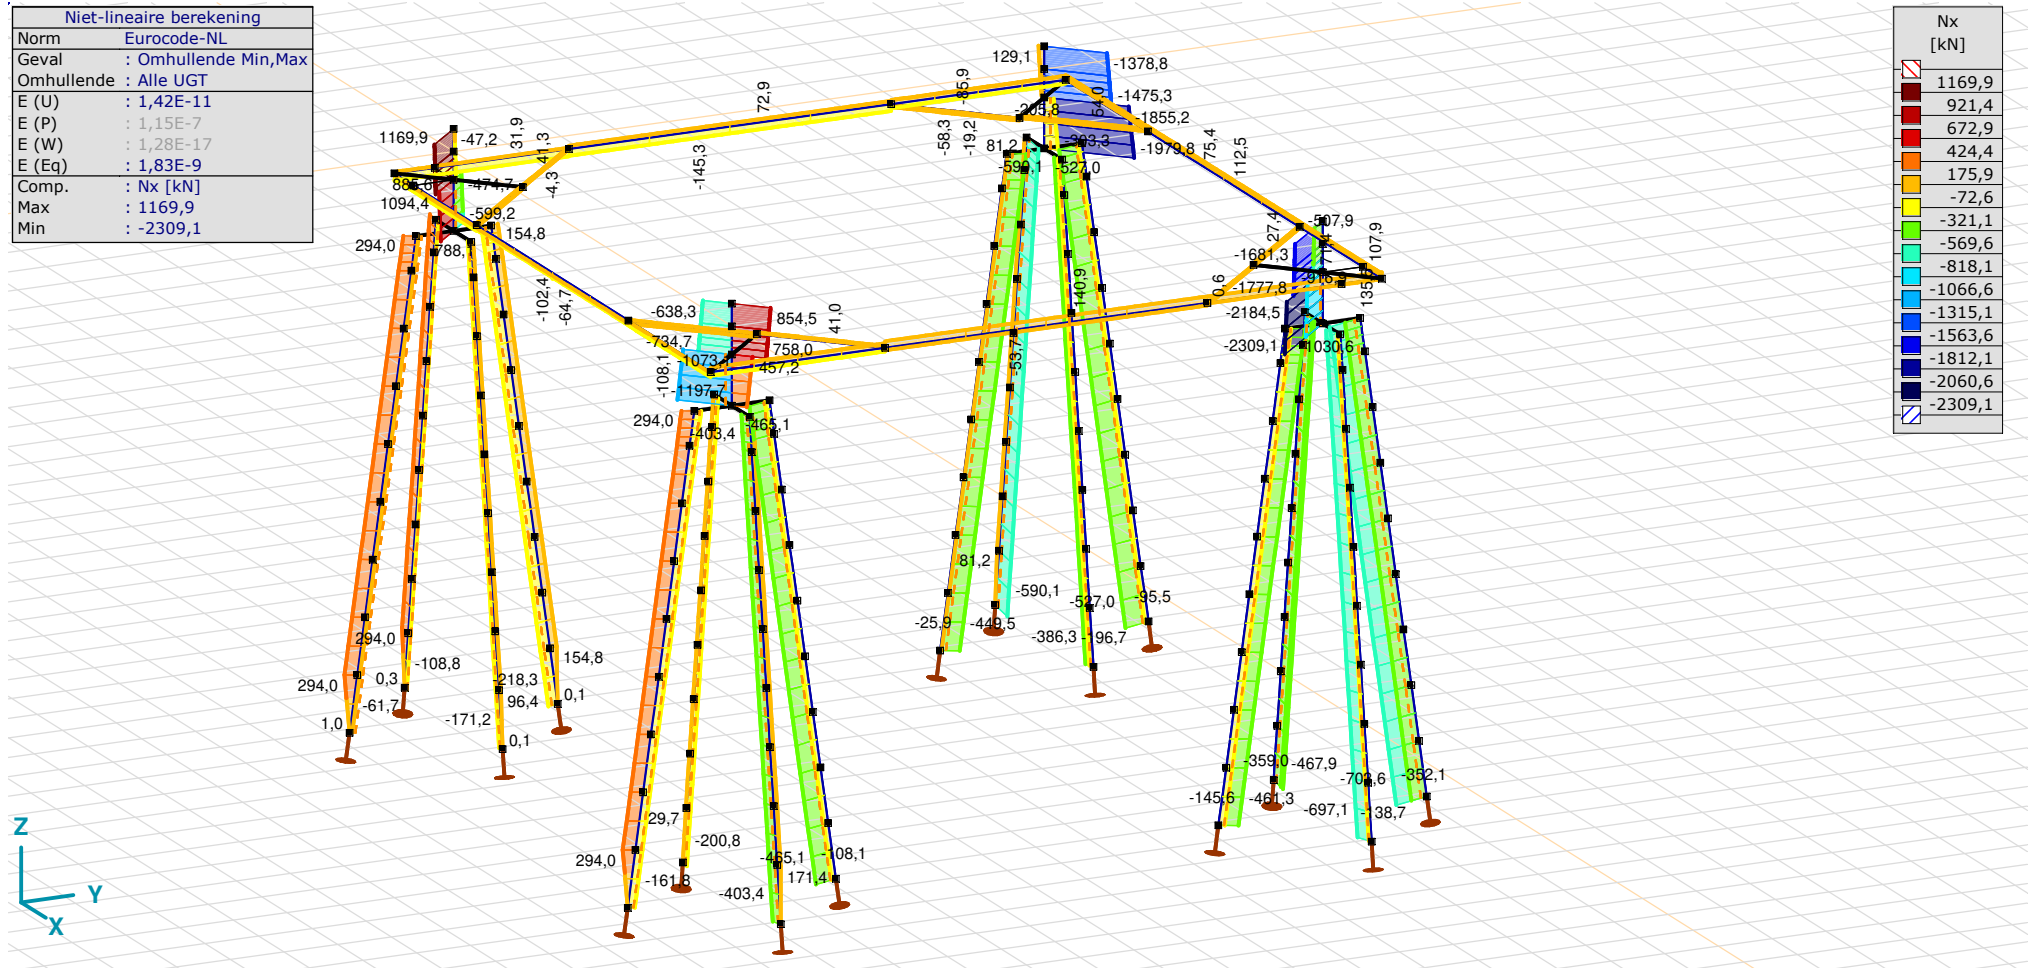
Niet-lineaire berekening

| Norm | Eurocode-NL |
|---|---|
| Geval | : Omhullende Min,Max |
| Omhullende | : Alle UGT |
| E (U) | : 1,42E-11 |
| E (P) | : 1,15E-7 |
| E (W) | : 1,28E-17 |
| E (Eq) | : 1,83E-9 |
| Comp. | : Nx [kN] |
| Max | : 1169,9 |
| Min | : -2309,1 |

Nx
[kN]
1169,9
921,4
672,9
424,4
175,9
-72,6
-321,1
-569,6
-818,1
-1066,6
-1315,1
-1563,6
-1812,1
-2060,6
-2309,1

1169,9 -47,2 31,9 41,3 72,9 -85,9 129,1 -1378,8 -1475,3 -1855,2 -1979,8 75,4 112,5 -208,8 54,0 -303,3 -58,3 -19,2 81,2 -590,1 -527,0 -145,3 886,6 -474,7 -4,3 1094,4 -599,2 154,8 294,0 788,1 -102,4 -64,7 -507,9 27,4 107,9 -1681,3 0,6 -1777,8 2976,8 135 -2184,5 -2309,1 1030,6 -638,3 854,5 41,0 -734,7 758,0 1073,4 -457,2 -108,1 -1197,7 140,9 -53,7 294,0 -403,4 -465,1 81,2 -590,1 -527,0 -95,5 -25,9 -449,5 -386,3 -196,7 294,0 -108,8 154,8 294,0 0,3 -218,3 0,1 -61,7 96,4 1,0 -171,2 0,1 29,7 -200,8 294,0 -465,1 -108,1 -161,8 171,4 -403,4 -359,0 -467,9 -703,6 -352,1 -145,6 -461,3 -697,1 -138,7

Z
Y
X